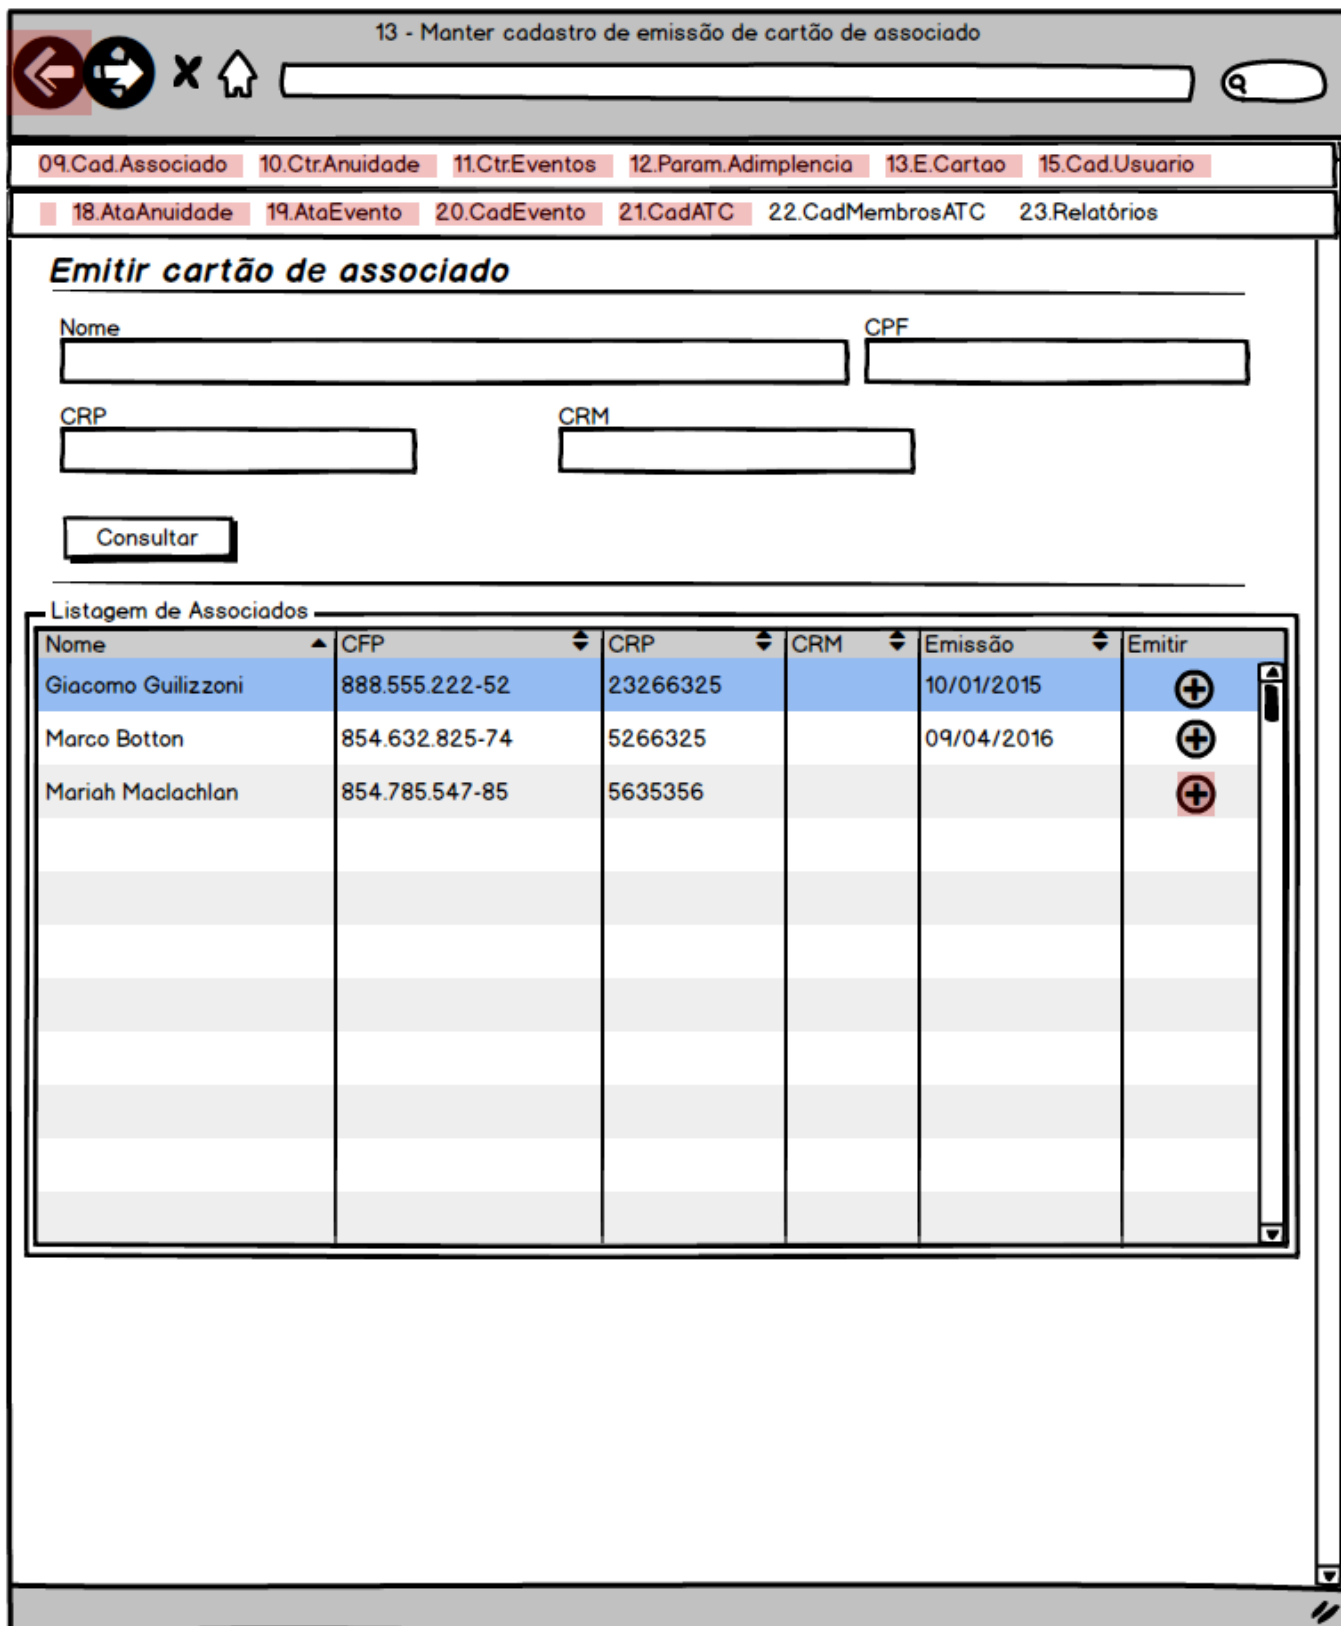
13 - Manter cadastro de emissão de cartão de associado

09.Cad.Associado 10.Ctr.Anuidade 11.Ctr.Eventos 12.Param.Adimplencia 13.E.Cartao 15.Cad.Usuario

18.AtaAnuidade 19.AtaEvento 20.CadEvento 21.CadATC 22.CadMembrosATC 23.Relatórios

Emitir cartão de associado

Nome

CPF

CRP

CRM

Consultar

Listagem de Associados

| Nome | CFP | CRP | CRM | Emissão | Emitir |
|---|---|---|---|---|---|
| Giacomo Guilizzoni | 888.555.222-52 | 23266325 | | 10/01/2015 | |
| Marco Botton | 854.632.825-74 | 5266325 | | 09/04/2016 | |
| Mariah Maclachlan | 854.785.547-85 | 5635356 | | | |